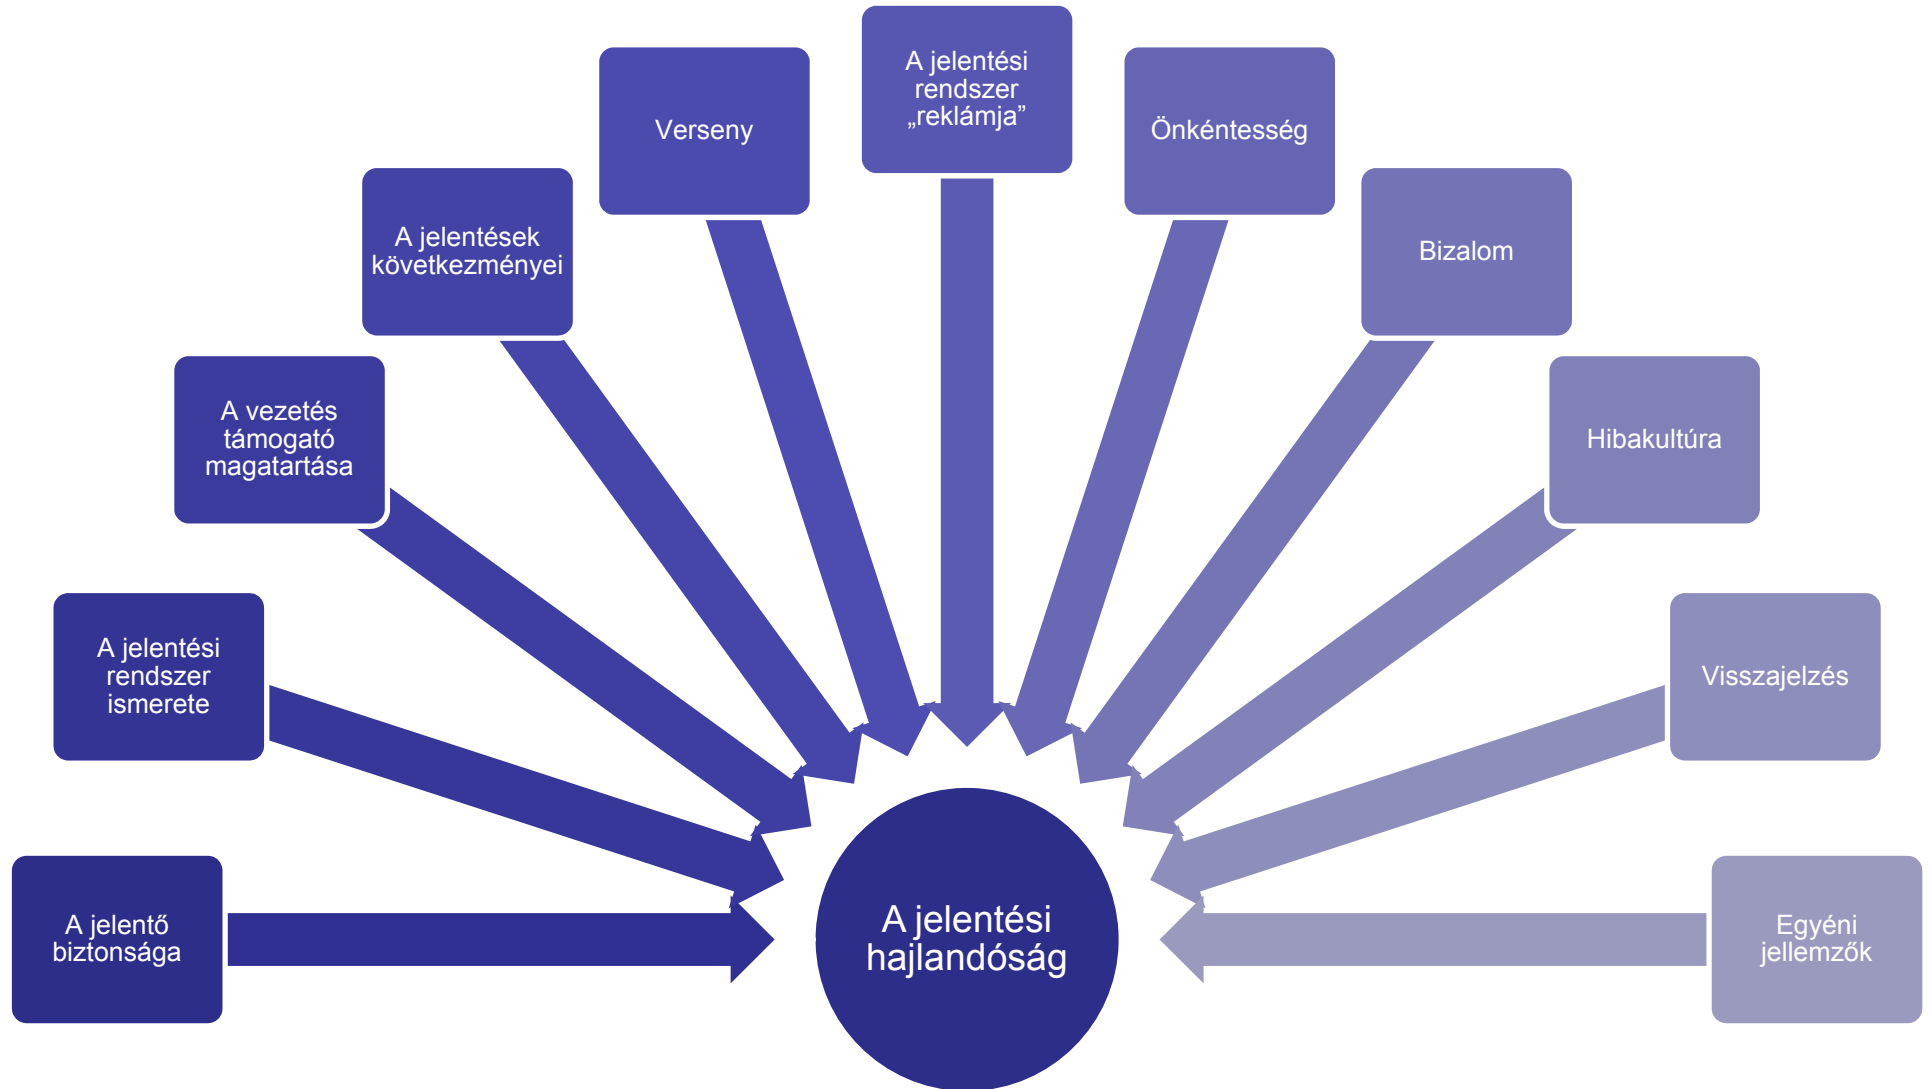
A jelentő biztonsága

A jelentési rendszer ismerete

A vezetés támogató magatartása

A jelentések következményei

Verseny

A jelentési rendszer „reklámja”

Önkéntesség

Bizalom

Hibakultúra

Visszajelzés

Egyéni jellemzők

A jelentési hajlandóság